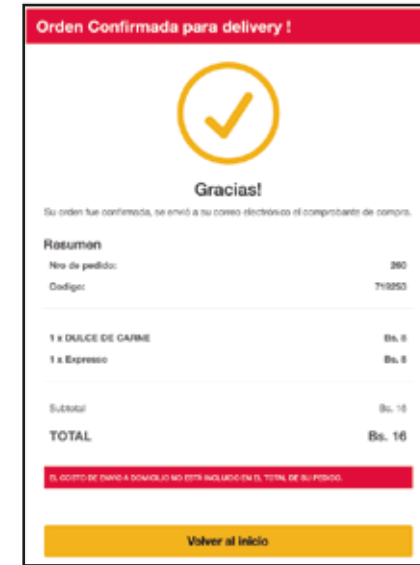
Orden Confirmada para delivery !

Gracias!

Su orden fue confirmada, se envió a su correo electrónico el comprobante de compra.

Resumen

Nro de pedido: 260

Codigo: 719253

1 x DULCE DE CARNE Bs. 8

1 x Expreso Bs. 8

Subtotal Bs. 16

TOTAL Bs. 16

EL COSTO DE ENVIO A DOMICILIO NO ESTA INCLUIDO EN EL TOTAL DE SU PEDIDO.

Volver al inicio